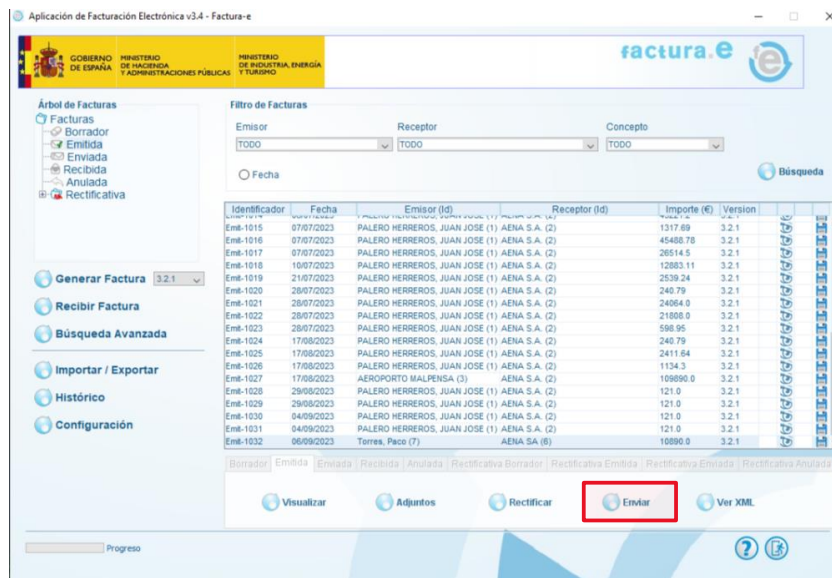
Aplicación de Facturación Electrónica v3.4 - Factura-e

GOBIERNO DE ESPAÑA
MINISTERIO DE HACIENDA Y ADMINISTRACIONES PÚBLICAS
MINISTERIO DE INDUSTRIA, ENERGÍA Y TURISMO
factura.e

Árbol de Facturas
Facturas
Borrador
Emitida
Enviada
Recibida
Anulada
Rectificativa

Filtro de Facturas
Emisor
TODO
Receptor
TODO
Concepto
TODO
Fecha
Búsqueda

| Identificador | Fecha | Emisor (Id) | Receptor (Id) | Importe (€) | Version |
|---|---|---|---|---|---|
| Emit-1015 | 07/07/2023 | PALERO HERREROS, JUAN JOSE (1) | AENA S.A. (2) | 1317.69 | 3.2.1 |
| Emit-1016 | 07/07/2023 | PALERO HERREROS, JUAN JOSE (1) | AENA S.A. (2) | 45488.78 | 3.2.1 |
| Emit-1017 | 07/07/2023 | PALERO HERREROS, JUAN JOSE (1) | AENA S.A. (2) | 26514.5 | 3.2.1 |
| Emit-1018 | 10/07/2023 | PALERO HERREROS, JUAN JOSE (1) | AENA S.A. (2) | 12883.11 | 3.2.1 |
| Emit-1019 | 21/07/2023 | PALERO HERREROS, JUAN JOSE (1) | AENA S.A. (2) | 2539.24 | 3.2.1 |
| Emit-1020 | 28/07/2023 | PALERO HERREROS, JUAN JOSE (1) | AENA S.A. (2) | 240.79 | 3.2.1 |
| Emit-1021 | 28/07/2023 | PALERO HERREROS, JUAN JOSE (1) | AENA S.A. (2) | 24064.0 | 3.2.1 |
| Emit-1022 | 28/07/2023 | PALERO HERREROS, JUAN JOSE (1) | AENA S.A. (2) | 21808.0 | 3.2.1 |
| Emit-1023 | 28/07/2023 | PALERO HERREROS, JUAN JOSE (1) | AENA S.A. (2) | 598.95 | 3.2.1 |
| Emit-1024 | 17/08/2023 | PALERO HERREROS, JUAN JOSE (1) | AENA S.A. (2) | 240.79 | 3.2.1 |
| Emit-1025 | 17/08/2023 | PALERO HERREROS, JUAN JOSE (1) | AENA S.A. (2) | 2411.64 | 3.2.1 |
| Emit-1026 | 17/08/2023 | PALERO HERREROS, JUAN JOSE (1) | AENA S.A. (2) | 1134.3 | 3.2.1 |
| Emit-1027 | 17/08/2023 | AEROPORTO MALPENSA (3) | AENA S.A. (2) | 109890.0 | 3.2.1 |
| Emit-1028 | 29/08/2023 | PALERO HERREROS, JUAN JOSE (1) | AENA S.A. (2) | 121.0 | 3.2.1 |
| Emit-1029 | 29/08/2023 | PALERO HERREROS, JUAN JOSE (1) | AENA S.A. (2) | 121.0 | 3.2.1 |
| Emit-1030 | 04/09/2023 | PALERO HERREROS, JUAN JOSE (1) | AENA S.A. (2) | 121.0 | 3.2.1 |
| Emit-1031 | 04/09/2023 | PALERO HERREROS, JUAN JOSE (1) | AENA S.A. (2) | 121.0 | 3.2.1 |
| Emit-1032 | 06/09/2023 | Torres, Paco (7) | AENA SA (6) | 10890.0 | 3.2.1 |

Generar Factura 3.2.1
Recibir Factura
Búsqueda Avanzada
Importar / Exportar
Histórico
Configuración

Borrador | Emitida | Enviada | Recibida | Anulada | Rectificativa Borrador | Rectificativa Emitida | Rectificativa Enviada | Rectificativa Anulada

Visualizar
Adjuntos
Rectificar
Enviar
Ver XML

Progreso